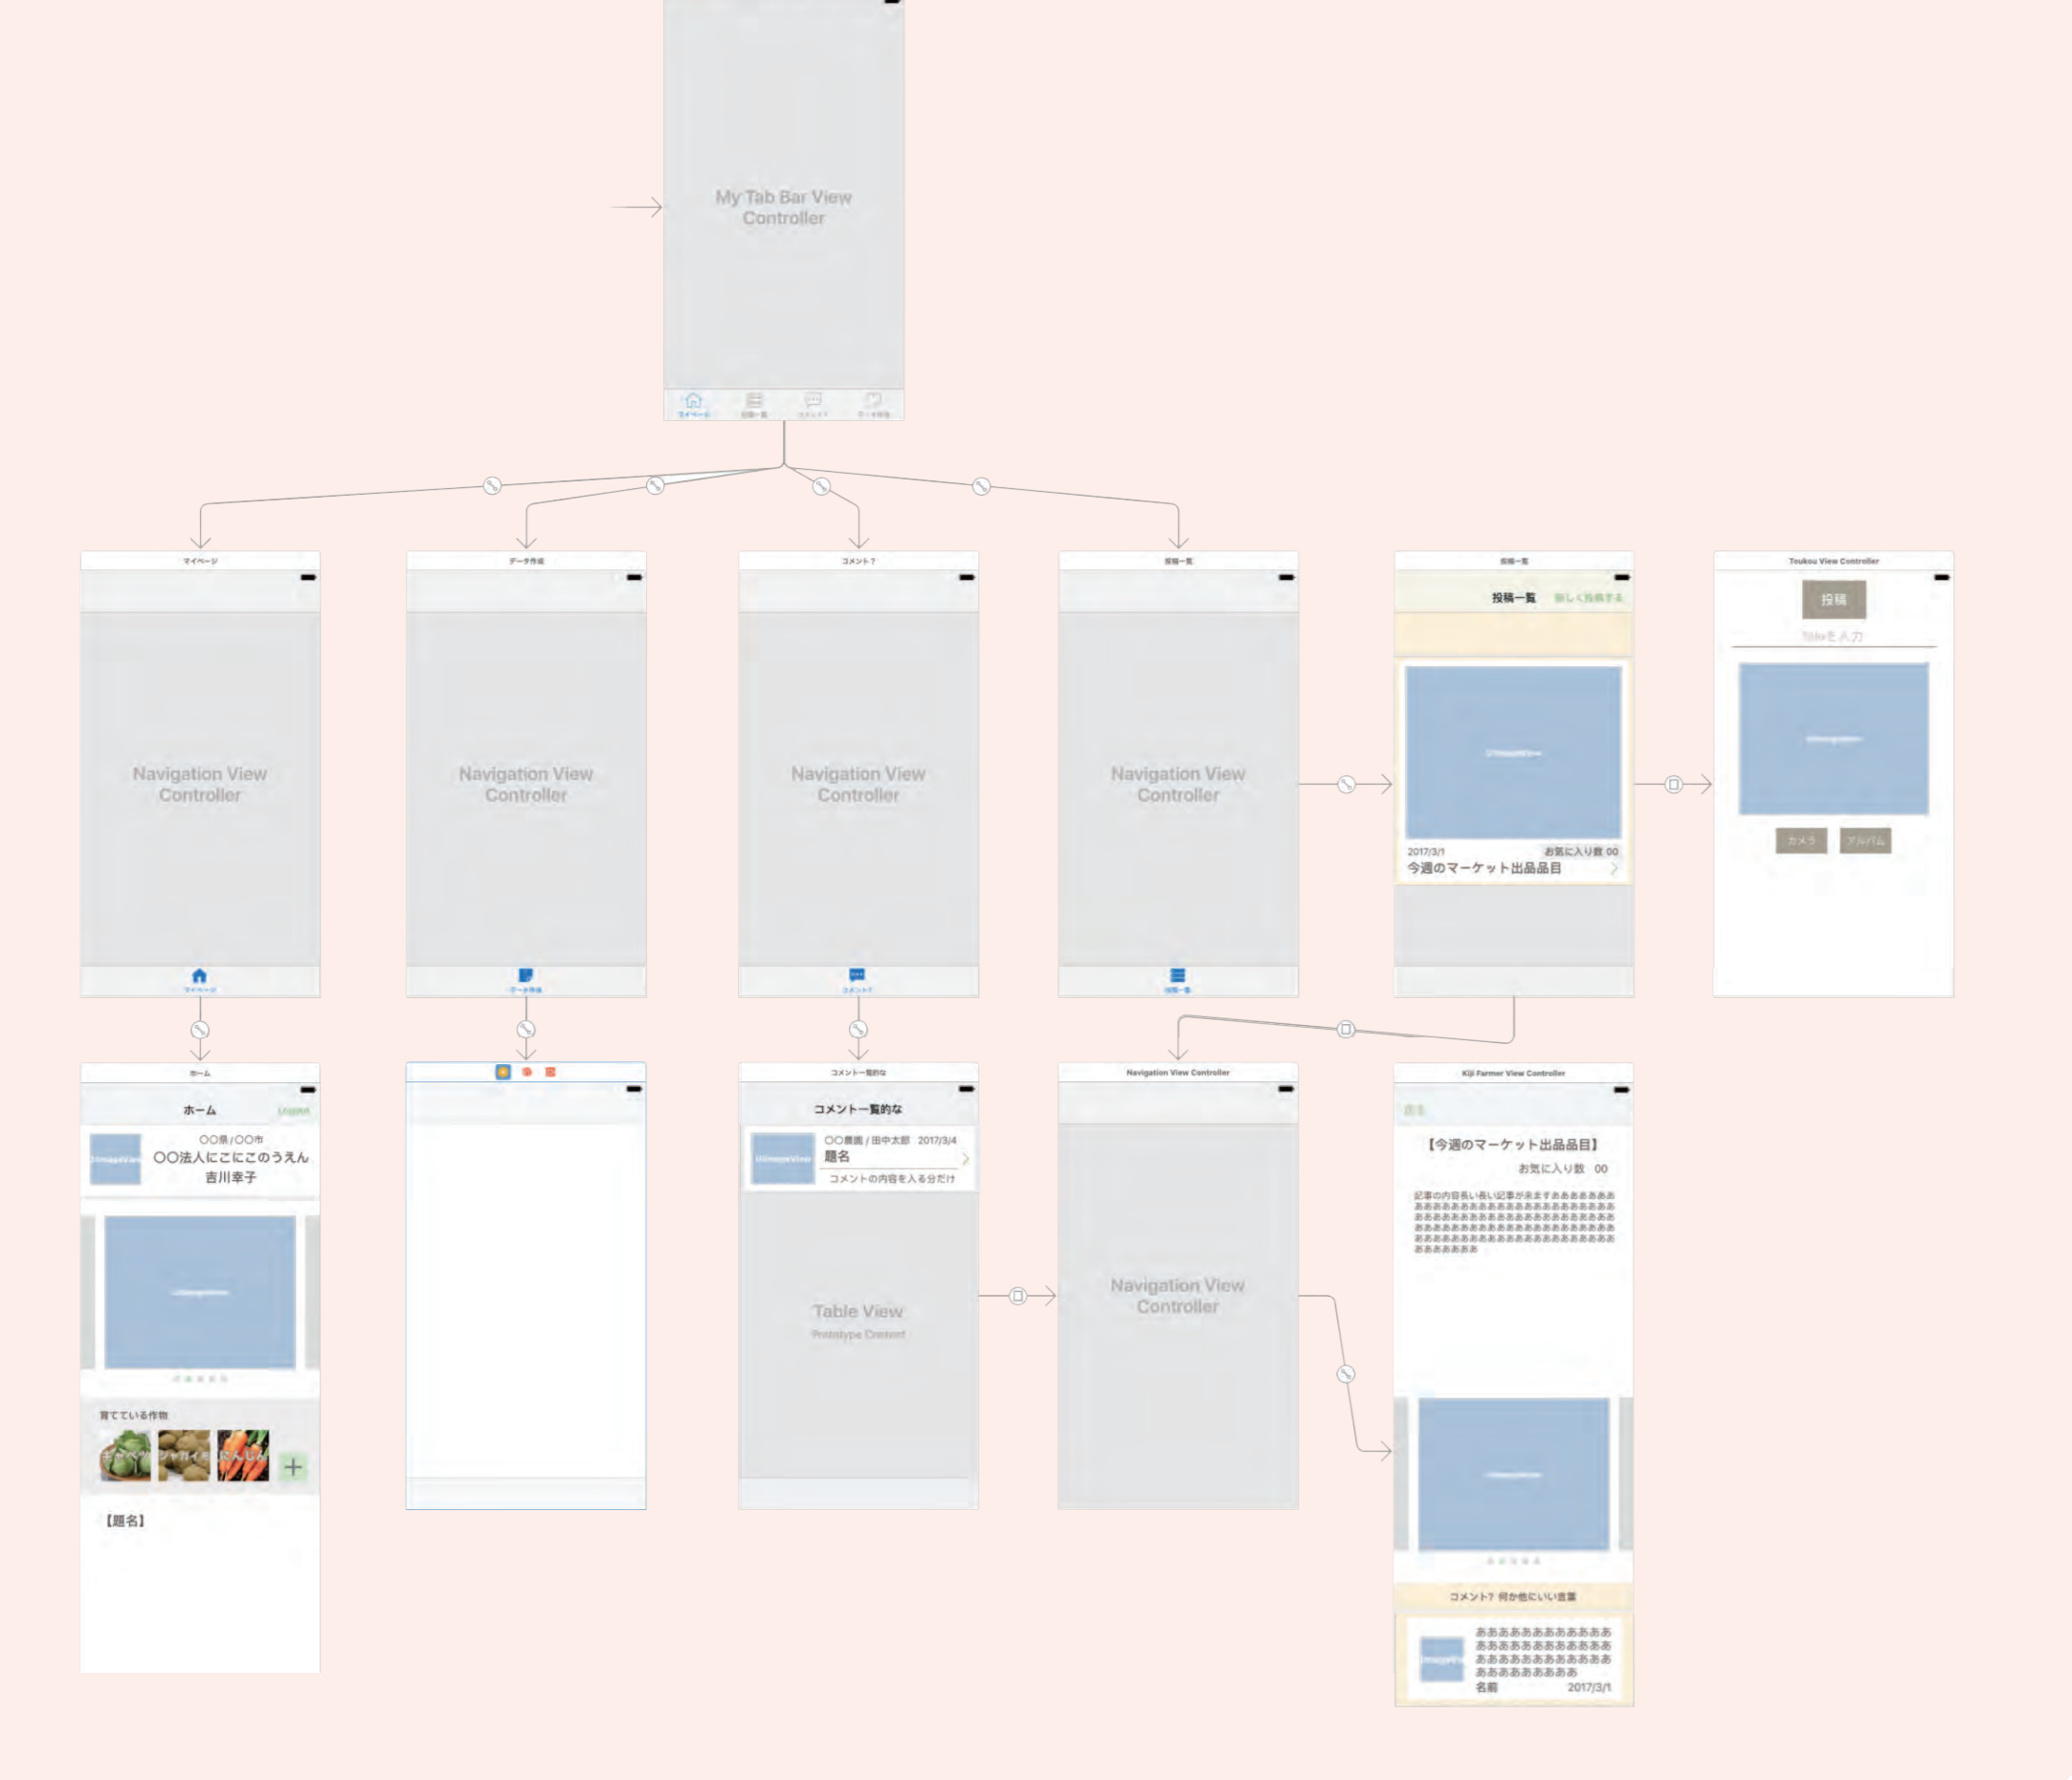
My Tab Bar View Controller

マイページ
Navigation View Controller
マイページ

データ作成
Navigation View Controller
データ作成

コメント？
Navigation View Controller
コメント？

投稿一覧
Navigation View Controller
投稿一覧

投稿一覧
投稿一覧 新しく投稿する
UIImageView
2017/3/1 お気に入り数 00
今週のマーケット出品品目

Toukou View Controller
投稿
Titleを入力
UIImageView
カメラ アルバム

ホーム
ホーム Logout
UIImageView
○○県／○○市
○○法人にこにこのうえん
吉川幸子
UIImageView
育てている作物
キャベツ ジャガイモ にんじん
【題名】

コメント一覧的な
コメント一覧的な
UIImageView
○○農園／田中太郎 2017/3/4
題名
コメントの内容を入る分だけ
Table View
Prototype Content

Navigation View Controller
Navigation View Controller

Kiji Farmer View Controller
戻る
【今週のマーケット出品品目】
お気に入り数 00
記事の内容長い長い記事が来ますああああああああああああああああああああああああああああああああああああああああああああああああああああああああああああああああああああああああああああああああああああああ
UIImageView
コメント？ 何か他にいい言葉
UIImageView
ああああああああああああああああああああああああああああああああああああああああああああああ
名前 2017/3/1